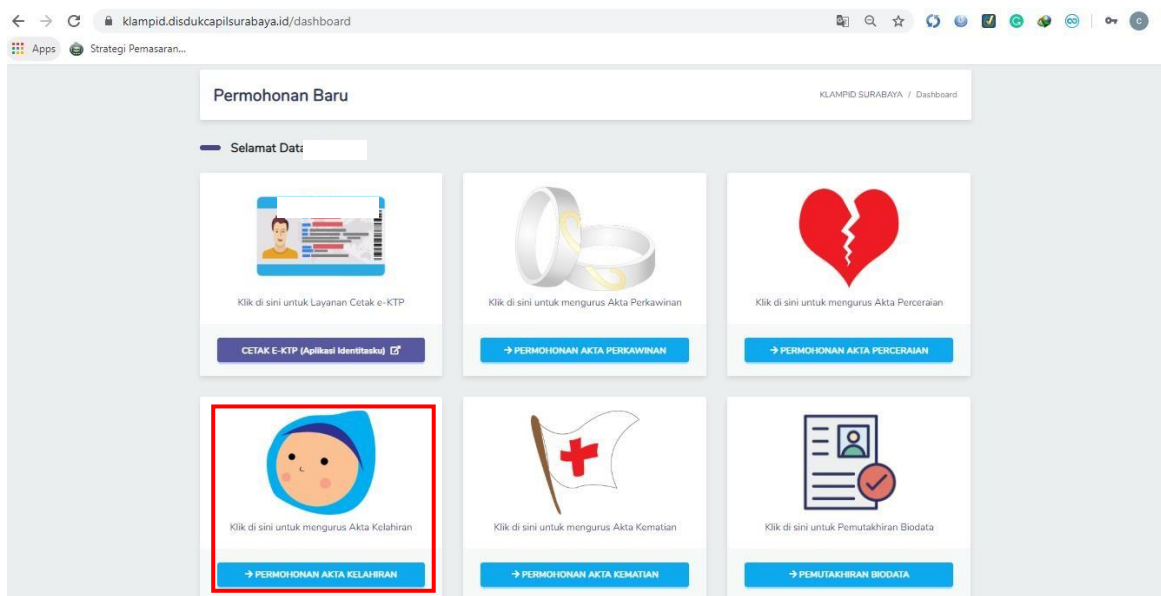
klampid.disdukcapilsurabaya.id/dashboard

Apps Strategi Pemasaran...

Permohonan Baru

KLAMPID SURABAYA / Dashboard

Selamat Data

Klik di sini untuk Layanan Cetak e-KTP

CETAK E-KTP (Aplikasi Identitasku)

Klik di sini untuk mengurus Akta Perkawinan

→ PERMOHONAN AKTA PERKAWINAN

Klik di sini untuk mengurus Akta Perceraian

→ PERMOHONAN AKTA PERCERAIAN

Klik di sini untuk mengurus Akta Kelahiran

→ PERMOHONAN AKTA KELAHIRAN

Klik di sini untuk mengurus Akta Kematian

→ PERMOHONAN AKTA KEMATIAN

Klik di sini untuk Pemutakhiran Biodata

→ PEMUTAKHIRAN BIODATA